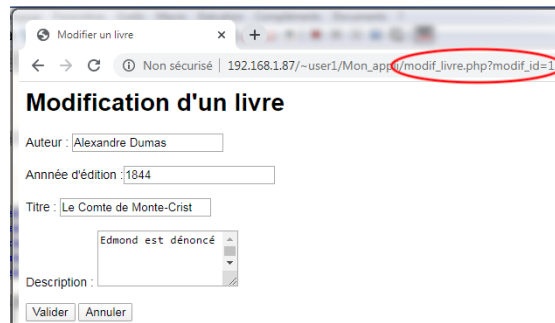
Modifier un livre

Non sécurisé | 192.168.1.87/~user1/Mon_appli/modif_livre.php?modif_id=1

# Modification d'un livre

Auteur : Alexandre Dumas

Annnée d'édition : 1844

Titre : Le Comte de Monte-Crist

Description : Edmond est dénoncé

Valider Annuler